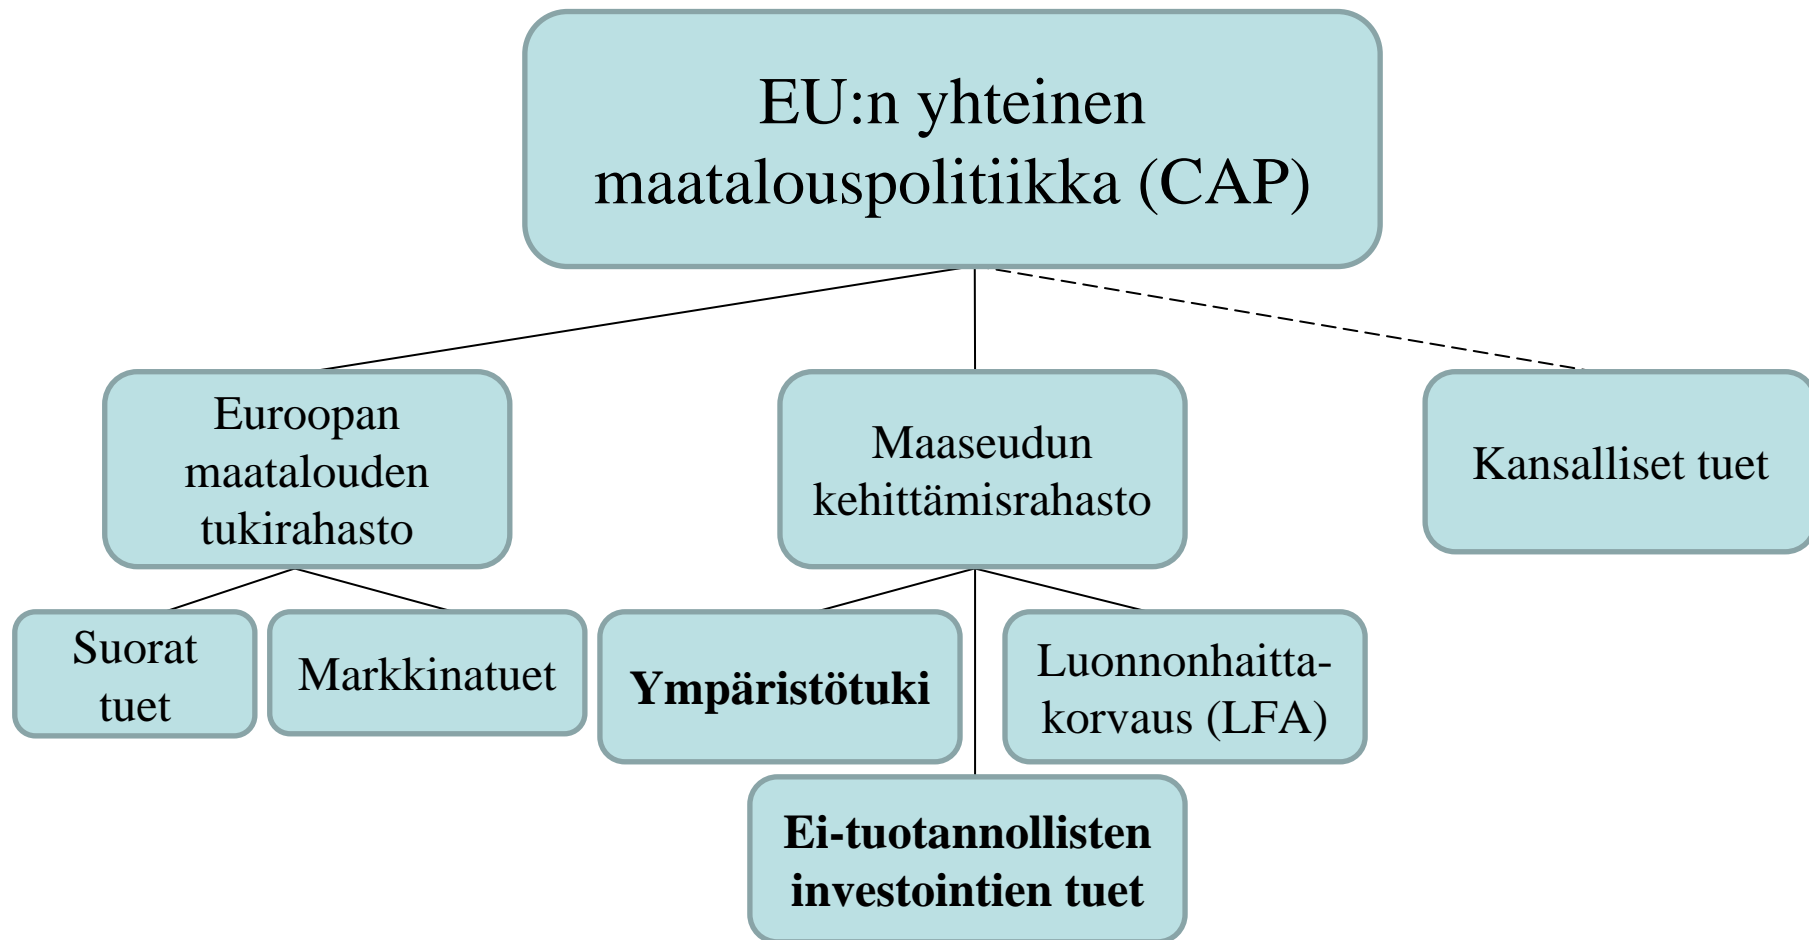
EU:n yhteinen maatalouspolitiikka (CAP)

Euroopan maatalouden tukirahasto

Maaseudun kehittämisrahasto

Kansalliset tuet

Suorat tuet

Markkinatuet

**Ympäristötuki**

Luonnonhaitta-korvaus (LFA)

**Ei-tuotannollisten investointien tuet**